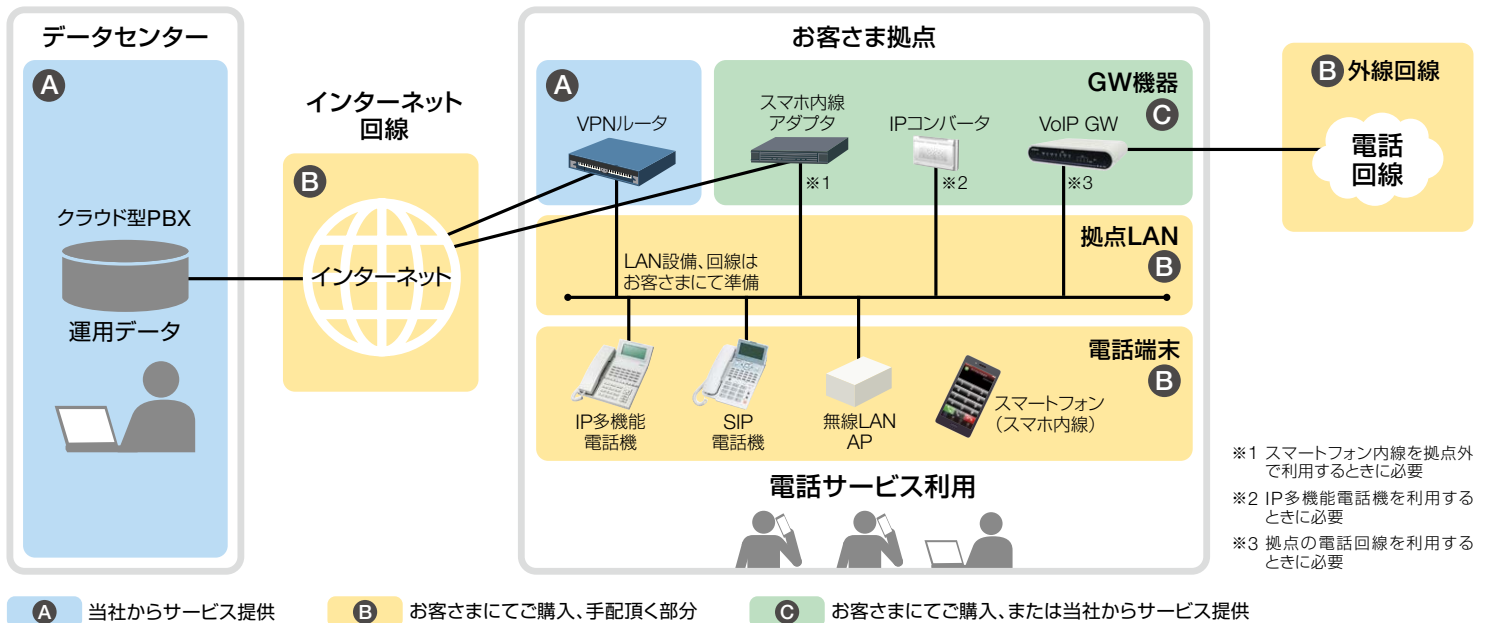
データセンター

A

クラウド型PBX

運用データ

インターネット回線

B

インターネット

お客さま拠点

A

VPNルータ

GW機器

C

スマホ内線アダプタ

※1

IPコンバータ

※2

VoIP GW

※3

B 外線回線

電話回線

拠点LAN

B

LAN設備、回線はお客さまにて準備

電話端末

B

IP多機能電話機

SIP電話機

無線LAN AP

スマートフォン（スマホ内線）

電話サービス利用

※1 スマートフォン内線を拠点外で利用するときに必要

※2 IP多機能電話機を利用するときに必要

※3 拠点の電話回線を利用するときに必要

A 当社からサービス提供

B お客さまにてご購入、手配頂く部分

C お客さまにてご購入、または当社からサービス提供